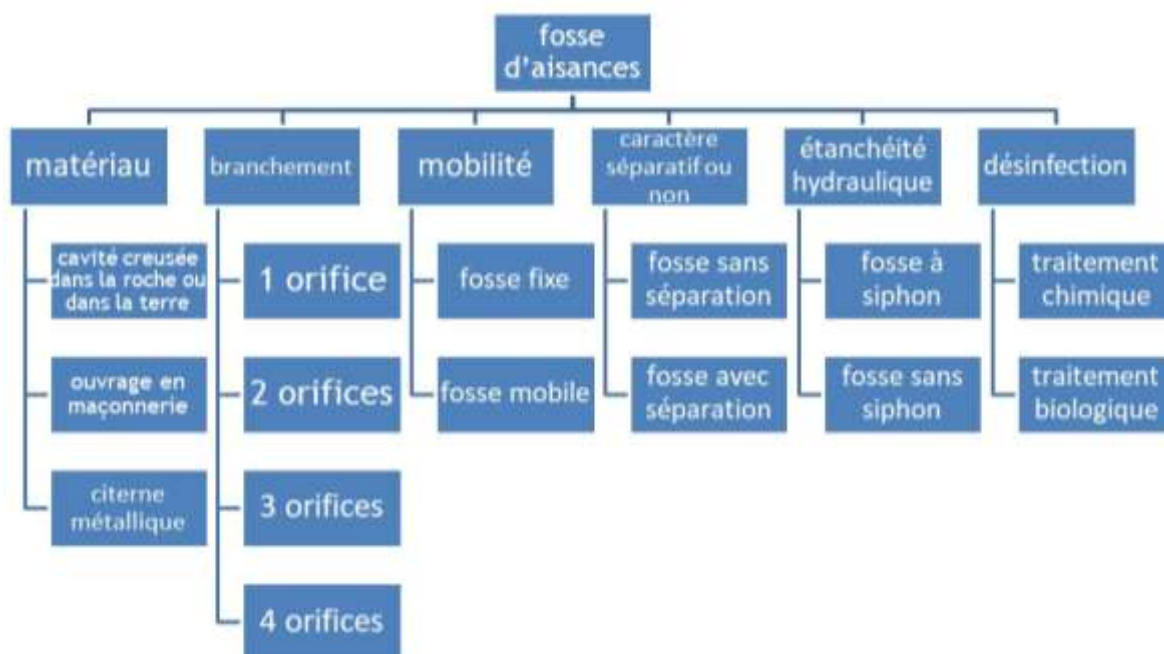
fosse d'aisances

matériau

cavité creusée dans la roche ou dans la terre

ouvrage en maçonnerie

citerne métallique

branchement

1 orifice

2 orifices

3 orifices

4 orifices

mobilité

fosse fixe

fosse mobile

caractère séparatif ou non

fosse sans séparation

fosse avec séparation

étanchéité hydraulique

fosse à siphon

fosse sans siphon

désinfection

traitement chimique

traitement biologique